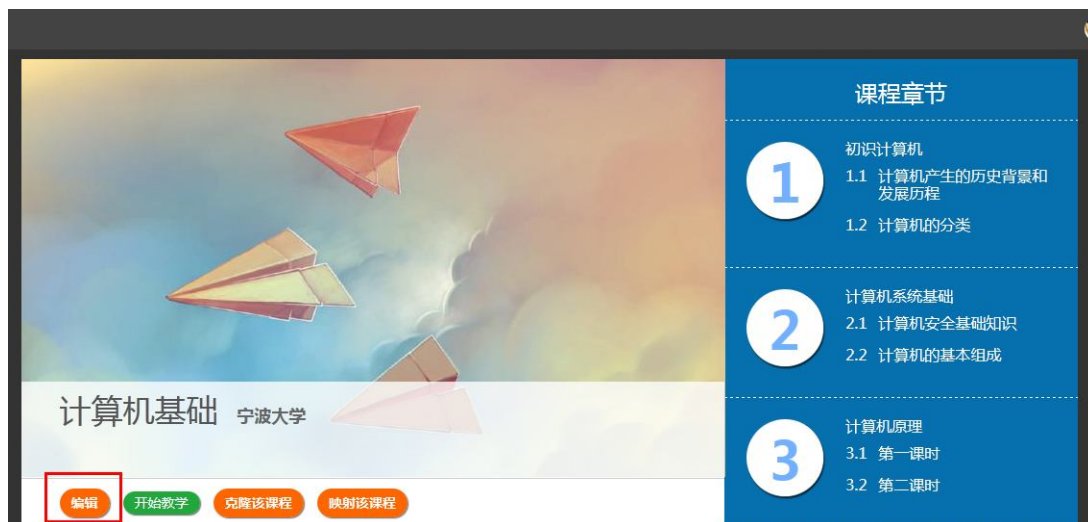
计算机基础 宁波大学

编辑 开始教学 克隆该课程 映射该课程

课程章节

1
初识计算机
1.1 计算机产生的历史背景和发展历程
1.2 计算机的分类

2
计算机系统基础
2.1 计算机安全基础知识
2.2 计算机的基本组成

3
计算机原理
3.1 第一课时
3.2 第二课时